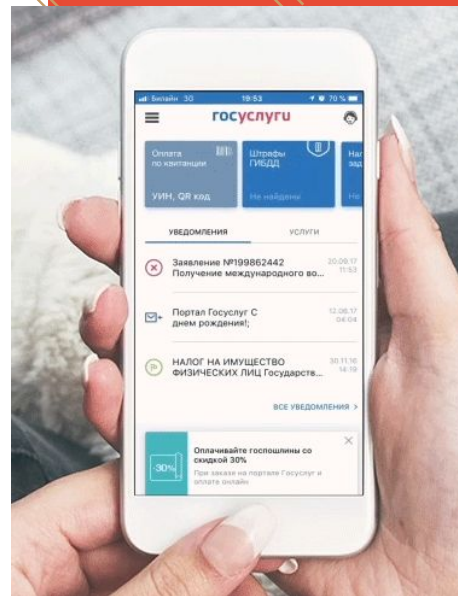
Билайн 3G 19:53 70 %

госуслуги

Оплата по квитанции

УИН, QR код

Штрафы ГИБДД

Не найдены

Нал зад

Не

УВЕДОМЛЕНИЯ

УСЛУГИ

Заявление №199862442 Получение международного во...

20.09.17 11:53

Портал Госуслуг С днем рождения!;

12.06.17 04:04

НАЛОГ НА ИМУЩЕСТВО ФИЗИЧЕСКИХ ЛИЦ Государств...

30.11.16 14:19

ВСЕ УВЕДОМЛЕНИЯ >

-30%

Оплачивайте госпошлины со скидкой 30%

При заказе на портале Госуслуг и оплате онлайн